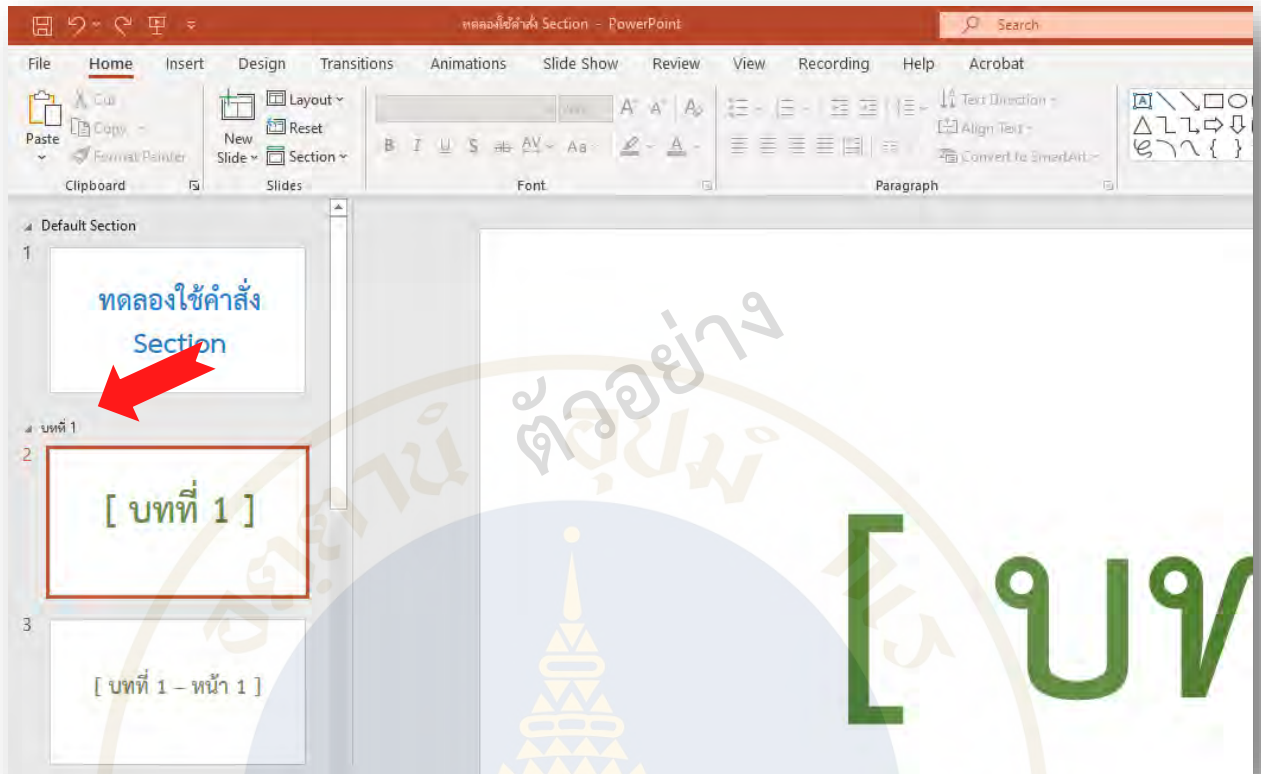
ทดลองใช้คำสั่ง Section - PowerPoint
Search

File Home Insert Design Transitions Animations Slide Show Review View Recording Help Acrobat

Paste
Cut
Copy
Format Painter
Clipboard
New Slide
Layout
Reset
Section
Slides
Font
Text Direction
Align Text
Convert to SmartArt
Paragraph

Default Section
1
ทดลองใช้คำสั่ง Section
บทที่ 1
2
[ บทที่ 1 ]
3
[ บทที่ 1 – หน้า 1 ]

ตัวอย่าง

[ บท

วิทยานิพนธ์ มห